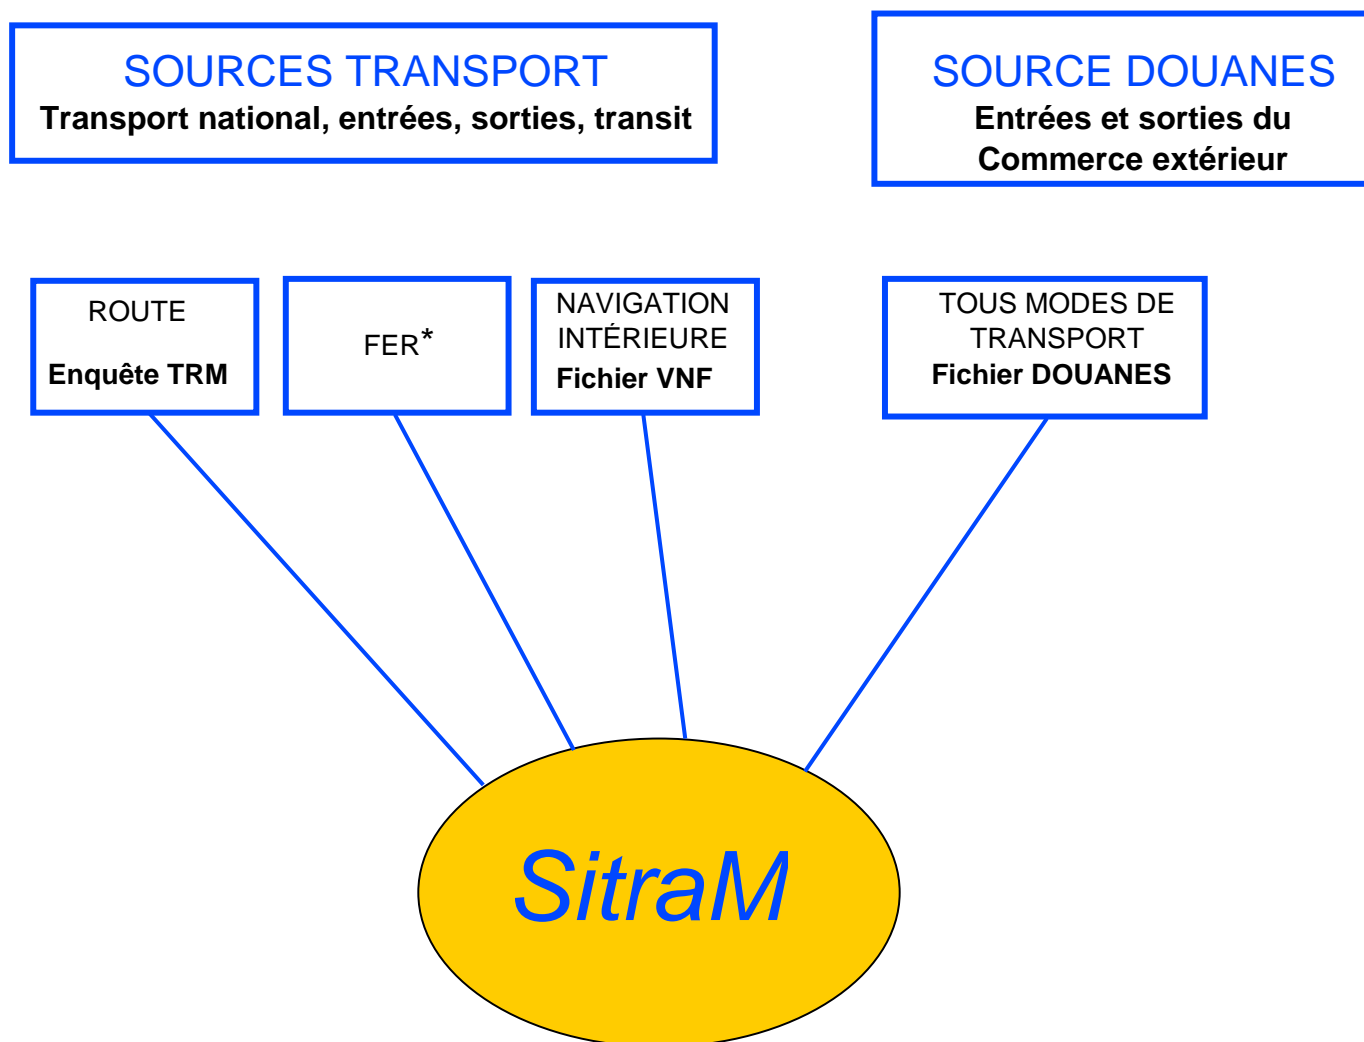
SOURCES TRANSPORT
Transport national, entrées, sorties, transit

SOURCE DOUANES
Entrées et sorties du Commerce extérieur

ROUTE
Enquête TRM

FER*

NAVIGATION INTÉRIEURE
Fichier VNF

TOUS MODES DE TRANSPORT
Fichier DOUANES

SitraM